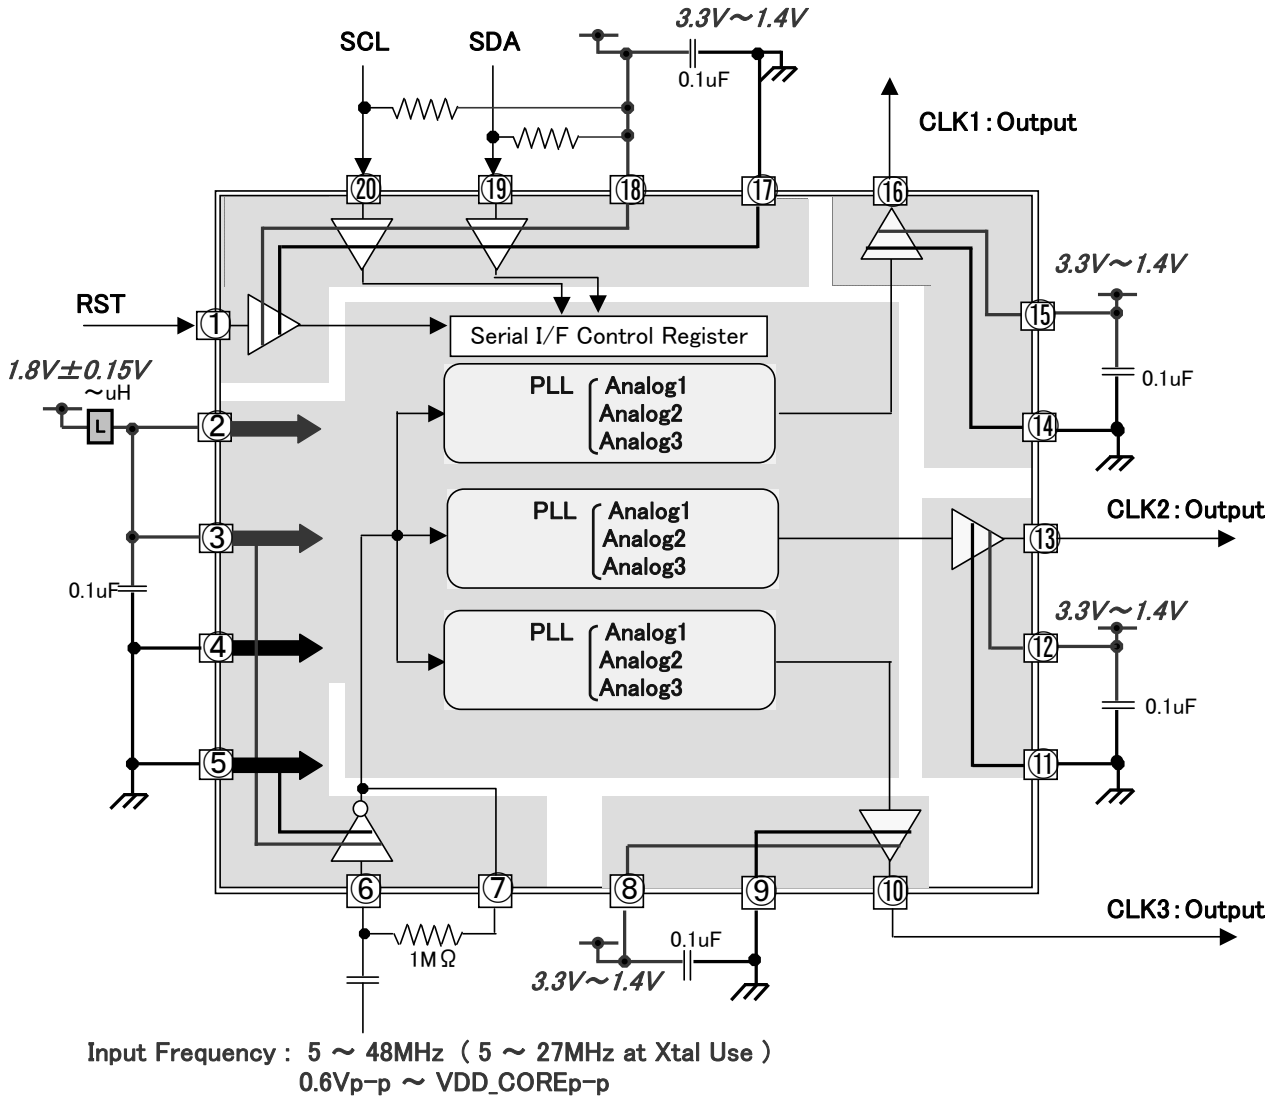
SCL

SDA

3.3V～1.4V

0.1uF

CLK1 : Output

⑳ ⑲ ⑱ ⑰ ⑯

RST

①

Serial I/F Control Register

3.3V～1.4V

⑮

0.1uF

1.8V±0.15V

～uH

L

②

PLL Analog1 Analog2 Analog3

⑭

③

PLL Analog1 Analog2 Analog3

CLK2 : Output

⑬

0.1uF

3.3V～1.4V

④

PLL Analog1 Analog2 Analog3

⑫

0.1uF

⑤

⑪

⑥ ⑦ ⑧ ⑨ ⑩

CLK3 : Output

1MΩ

0.1uF

3.3V～1.4V

Input Frequency : 5 ～ 48MHz ( 5 ～ 27MHz at Xtal Use )
0.6Vp-p ～ VDD_COREp-p